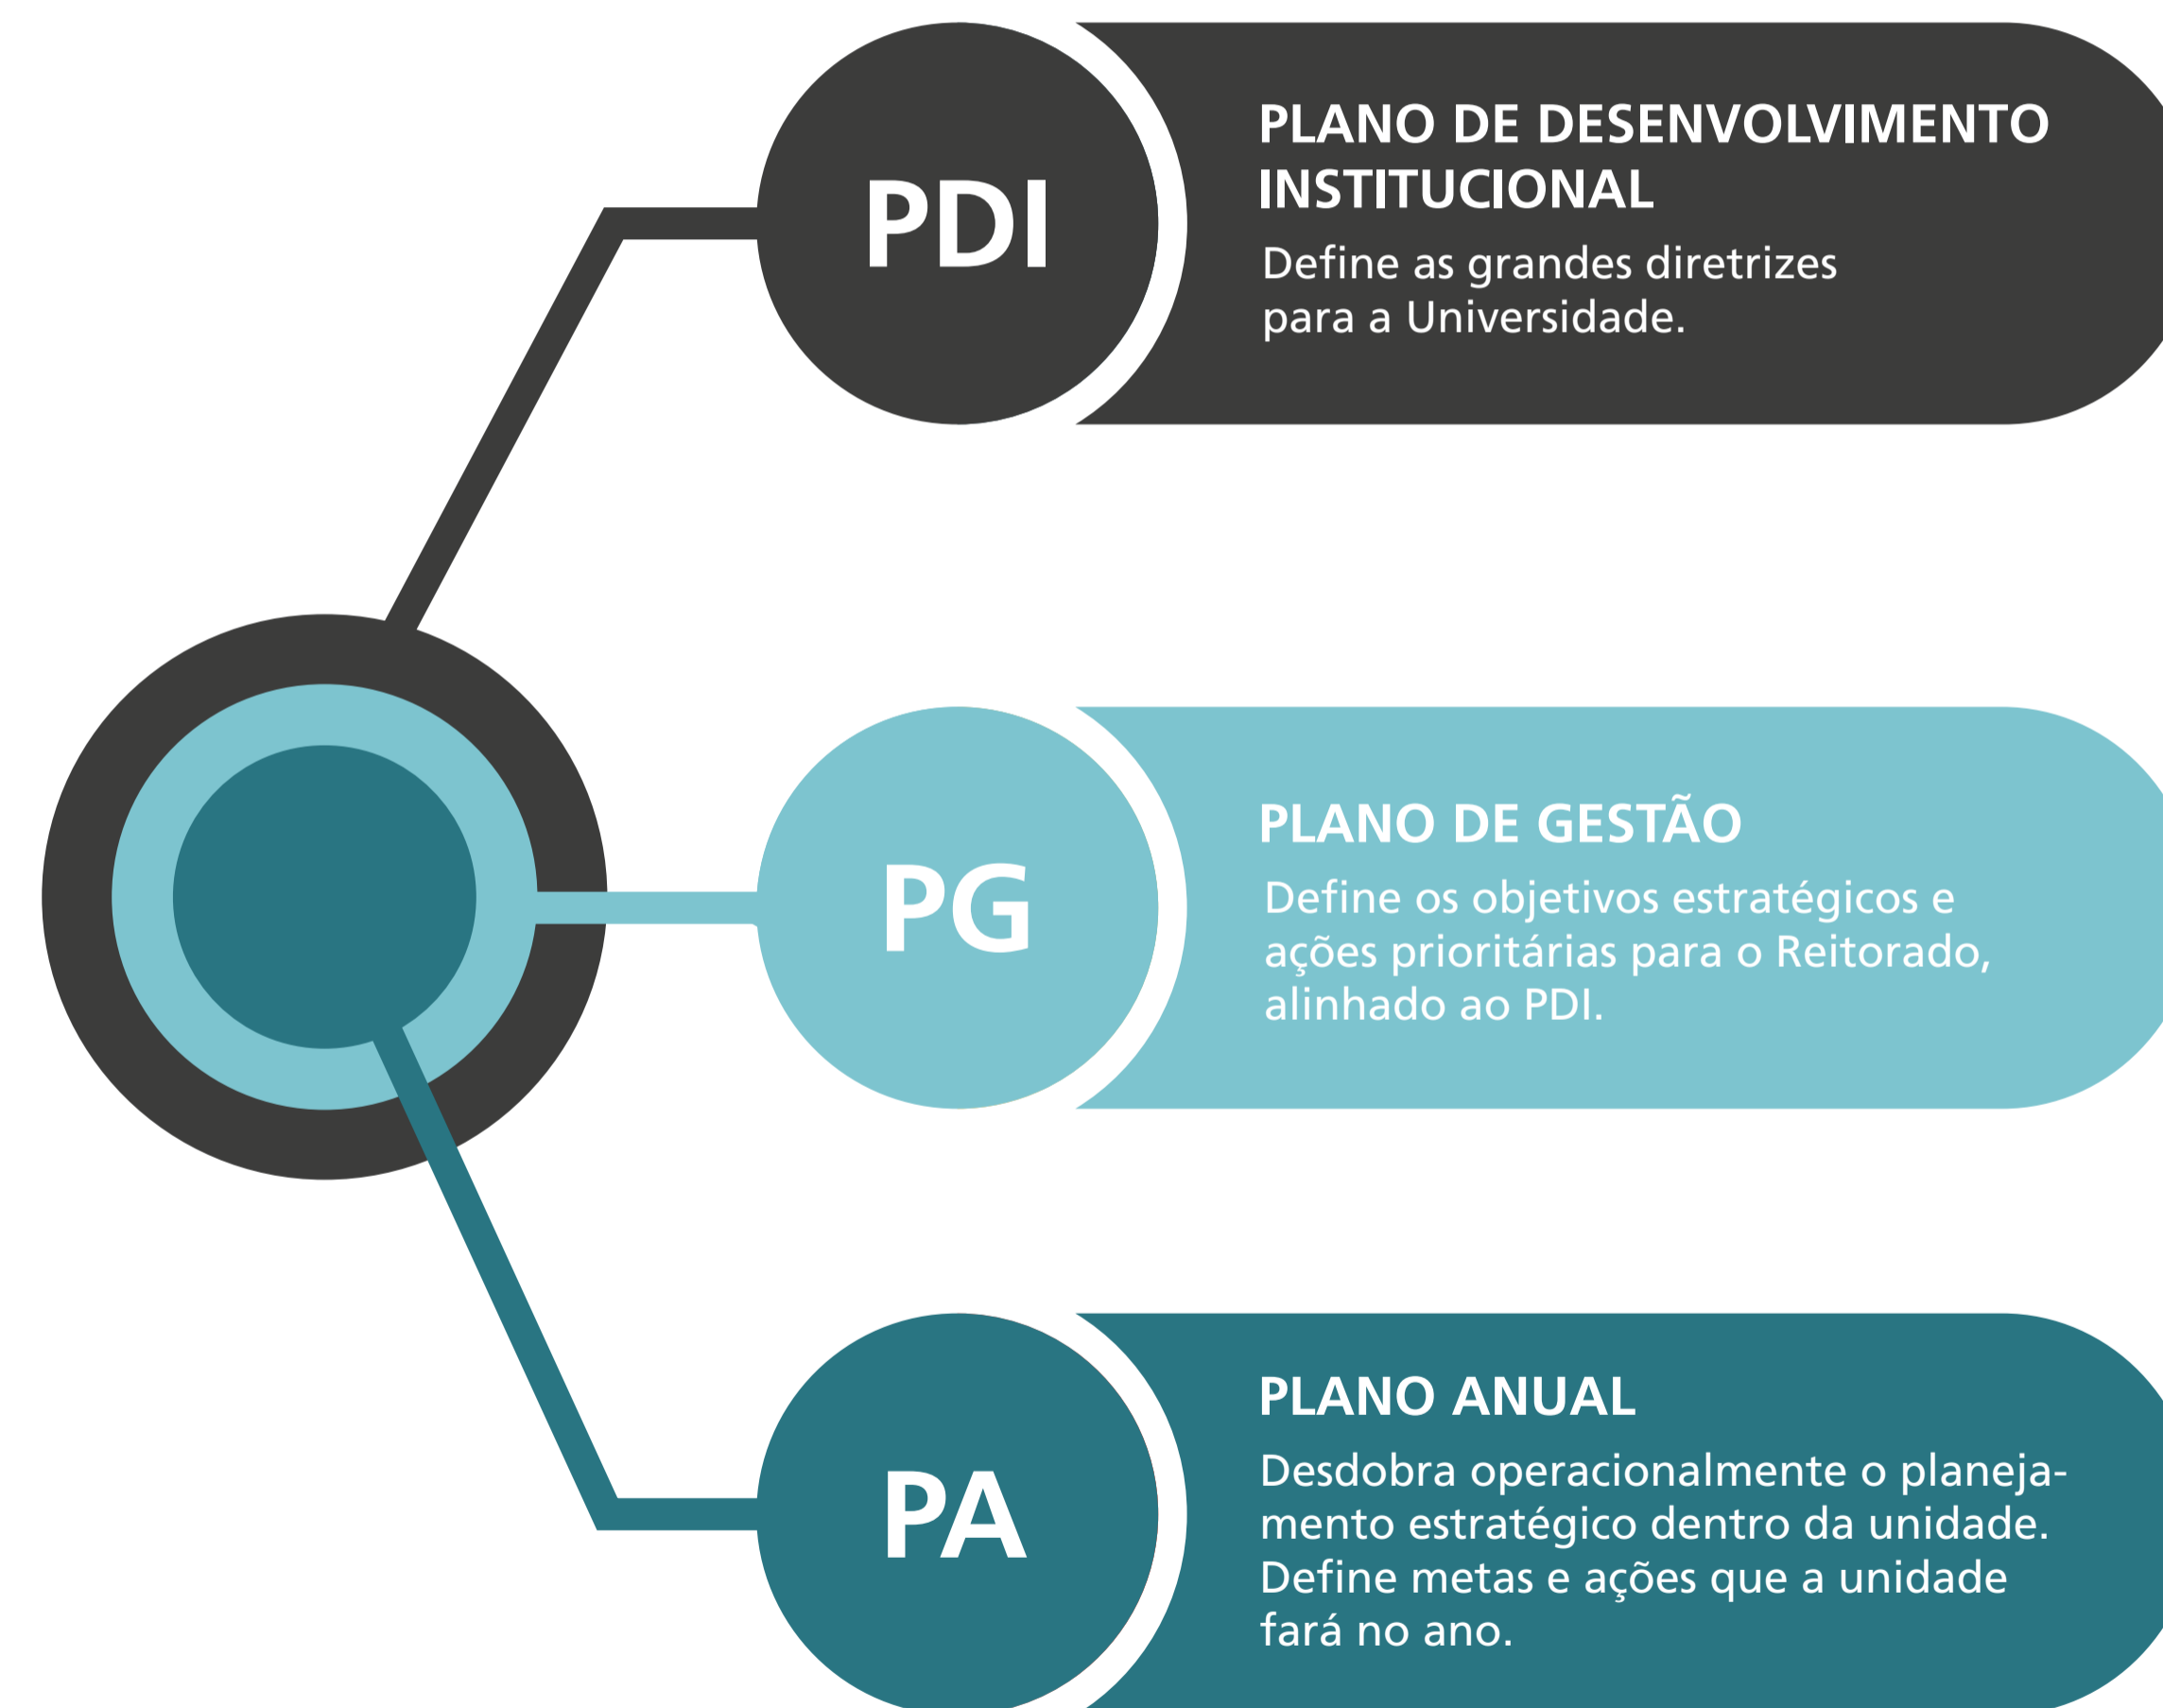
PDI

PLANO DE DESENVOLVIMENTO INSTITUCIONAL

Define as grandes diretrizes para a Universidade.

PG

PLANO DE GESTÃO

Define os objetivos estratégicos e ações prioritárias para o Reitorado, alinhado ao PDI.

PA

PLANO ANUAL

Desdobra operacionalmente o planejamento estratégico dentro da unidade. Define metas e ações que a unidade fará no ano.